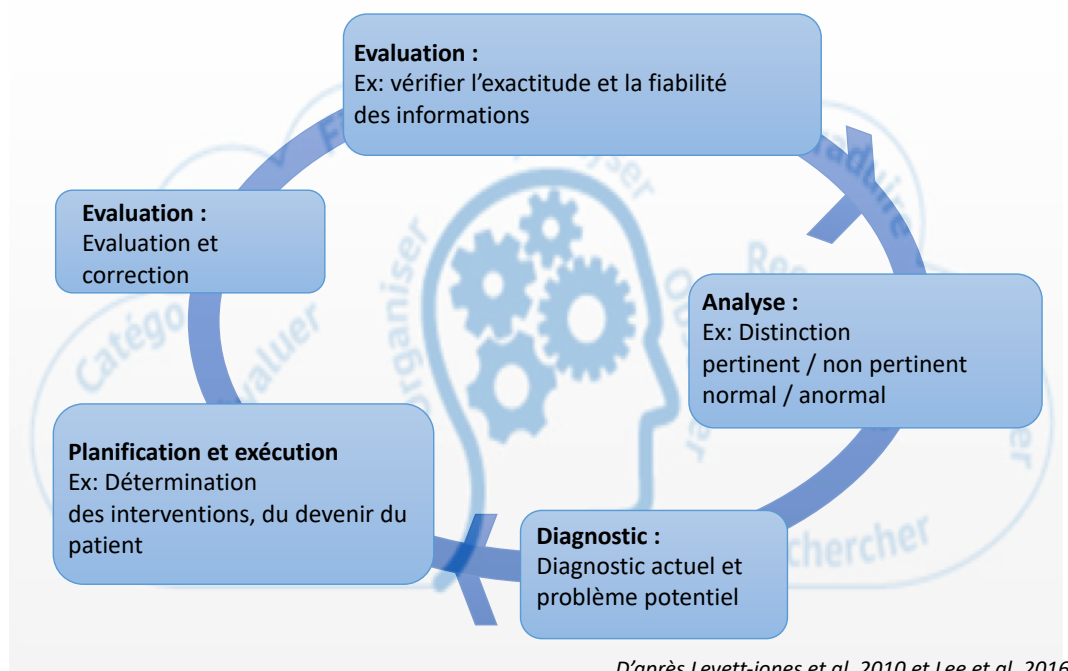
Evaluation :
Ex: vérifier l’exactitude et la fiabilité des informations

Evaluation :
Evaluation et correction

Analyse :
Ex: Distinction
pertinent / non pertinent
normal / anormal

Planification et exécution
Ex: Détermination
des interventions, du devenir du patient

Diagnostic :
Diagnostic actuel et problème potentiel

Catégo Evaluer Organiser Analyser Obs Traduire Re Rechercher

D’après Levett-jones et al. 2010 et Lee et al. 2016